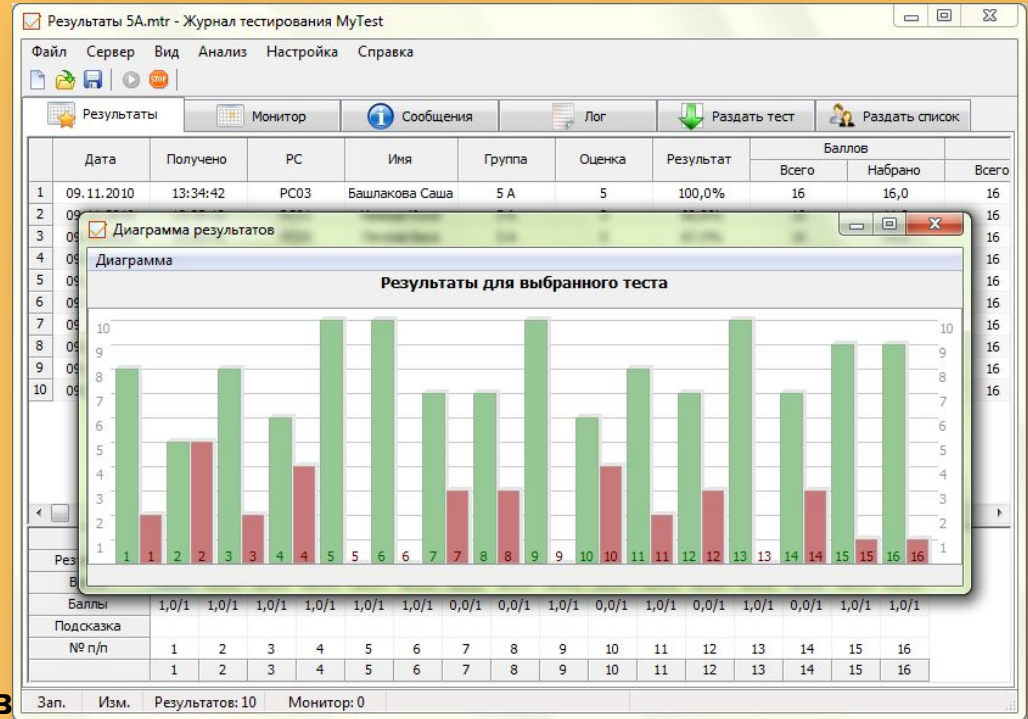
Результаты 5А.mtr - Журнал тестирования MyTest

Файл Сервер Вид Анализ Настройка Справка

Результаты | Монитор | Сообщения | Лог | Раздать тест | Раздать список

| | Дата | Получено | PC | Имя | Группа | Оценка | Результат | Баллов Всего | Баллов Набрано | Всего |
|---|---|---|---|---|---|---|---|---|---|---|
| 1 | 09.11.2010 | 13:34:42 | PC03 | Башлакова Саша | 5 А | 5 | 100,0% | 16 | 16,0 | 16 |
| 2 | 09 | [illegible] | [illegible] | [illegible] | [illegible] | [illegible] | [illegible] | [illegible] | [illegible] | 16 |
| 3 | 09 | | | | | | | | | 16 |
| 4 | 09 | | | | | | | | | 16 |
| 5 | 09 | | | | | | | | | 16 |
| 6 | 09 | | | | | | | | | 16 |
| 7 | 09 | | | | | | | | | 16 |
| 8 | 09 | | | | | | | | | 16 |
| 9 | 09 | | | | | | | | | 16 |
| 10 | 09 | | | | | | | | | 16 |

Диаграмма результатов

Диаграмма

Результаты для выбранного теста

10 9 8 7 6 5 4 3 2 1

1 1 2 2 3 3 4 4 5 5 6 6 7 7 8 8 9 9 10 10 11 11 12 12 13 13 14 14 15 15 16 16

Рез
В

| Баллы | 1,0/1 | 1,0/1 | 1,0/1 | 1,0/1 | 1,0/1 | 1,0/1 | 0,0/1 | 0,0/1 | 1,0/1 | 0,0/1 | 1,0/1 | 0,0/1 | 1,0/1 | 0,0/1 | 1,0/1 | 1,0/1 |
|---|---|---|---|---|---|---|---|---|---|---|---|---|---|---|---|---|
| Подсказка | | | | | | | | | | | | | | | | |
| № п/п | 1 | 2 | 3 | 4 | 5 | 6 | 7 | 8 | 9 | 10 | 11 | 12 | 13 | 14 | 15 | 16 |
| | 1 | 2 | 3 | 4 | 5 | 6 | 7 | 8 | 9 | 10 | 11 | 12 | 13 | 14 | 15 | 16 |

Зап. Изм. Результатов: 10 Монитор: 0

В